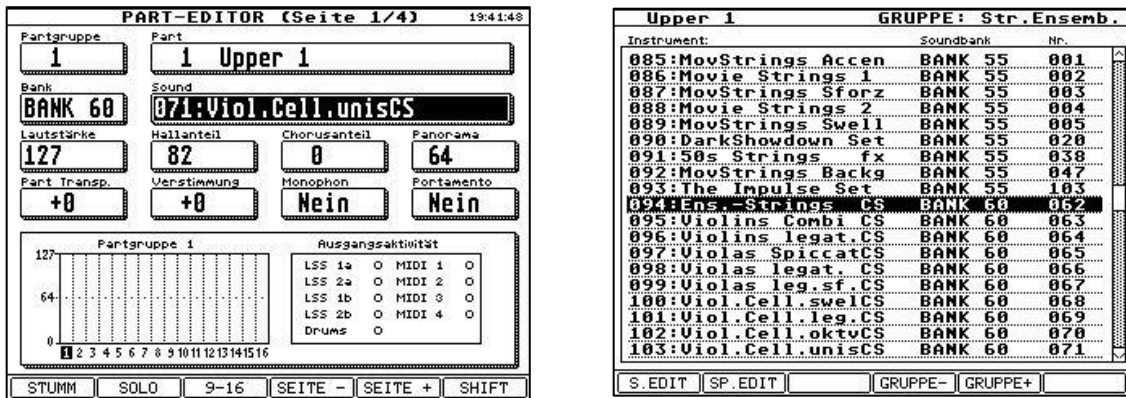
PART-EDITOR (Seite 1/4) 19:41:48

Partgruppe
1

Part
1 Upper 1

Bank
BANK 60

Sound
071:Viol.Cell.unisCS

Lautstärke
127

Hallanteil
82

Chorusanteil
0

Panorama
64

Part Transp.
+0

Verstimmung
+0

Monophon
Nein

Portamento
Nein

Partgruppe 1

127
64
0

1 2 3 4 5 6 7 8 9 10 11 12 13 14 15 16

Ausgangsaktivität

LSS 1a O MIDI 1 O
LSS 2a O MIDI 2 O
LSS 1b O MIDI 3 O
LSS 2b O MIDI 4 O
Drums O

STUMM | SOLO | 9-16 | SEITE - | SEITE + | SHIFT

Upper 1 GRUPPE: Str.Ensemb.

| Instrument: | Soundbank | Nr. |
|---|---|---|
| 085:MovStrings Accen | BANK 55 | 001 |
| 086:Movie Strings 1 | BANK 55 | 002 |
| 087:MovStrings Sforz | BANK 55 | 003 |
| 088:Movie Strings 2 | BANK 55 | 004 |
| 089:MovStrings Swell | BANK 55 | 005 |
| 090:DarkShowdown Set | BANK 55 | 020 |
| 091:50s Strings fx | BANK 55 | 038 |
| 092:MovStrings Backg | BANK 55 | 047 |
| 093:The Impulse Set | BANK 55 | 103 |
| 094:Ens.-Strings CS | BANK 60 | 062 |
| 095:Violins Combi CS | BANK 60 | 063 |
| 096:Violins legat.CS | BANK 60 | 064 |
| 097:Violas SpiccatCS | BANK 60 | 065 |
| 098:Violas legat. CS | BANK 60 | 066 |
| 099:Violas leg.sf.CS | BANK 60 | 067 |
| 100:Viol.Cell.swelCS | BANK 60 | 068 |
| 101:Viol.Cell.leg.CS | BANK 60 | 069 |
| 102:Viol.Cell.oktvCS | BANK 60 | 070 |
| 103:Viol.Cell.unisCS | BANK 60 | 071 |

S.EDIT | SP.EDIT | | GRUPPE- | GRUPPE+ |